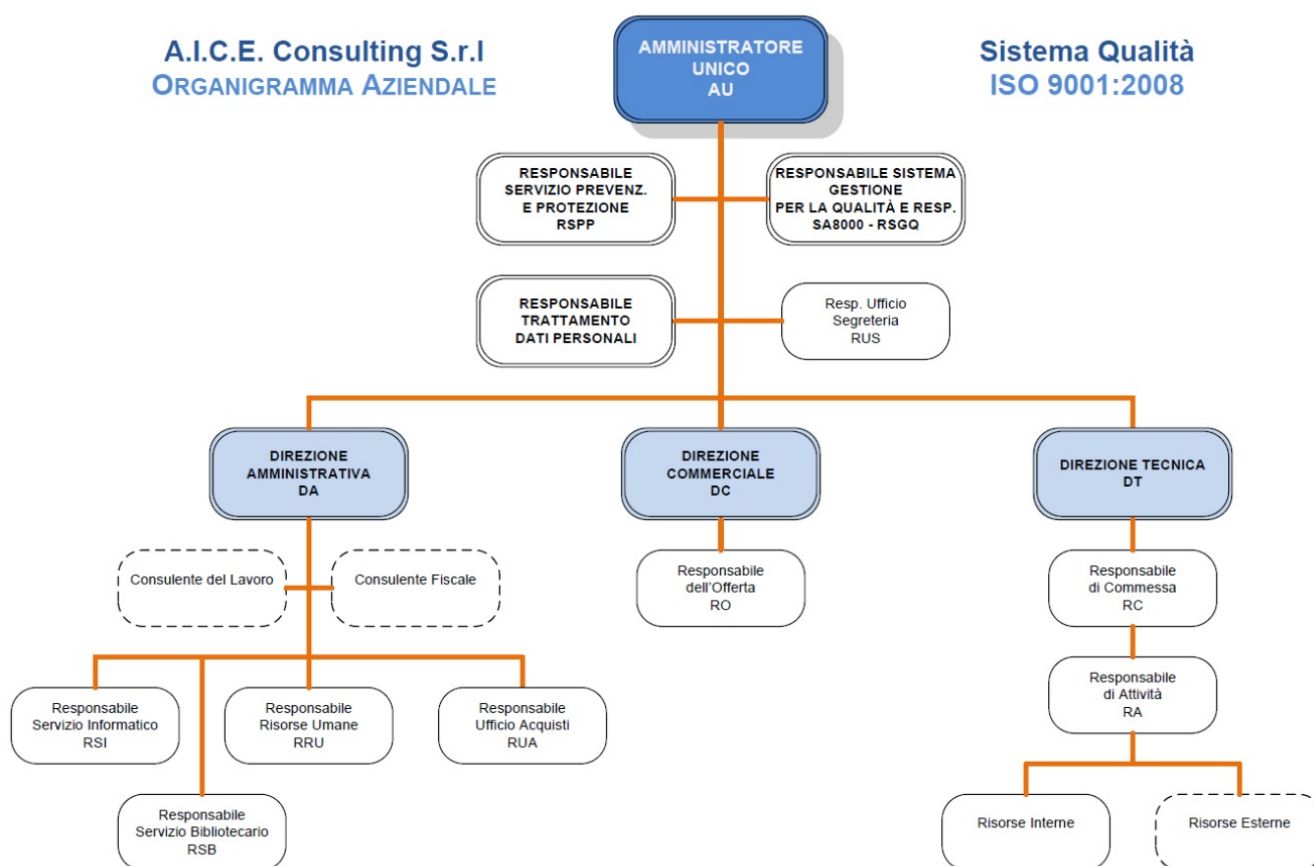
A.I.C.E. Consulting S.r.l
ORGANIGRAMMA AZIENDALE

AMMINISTRATORE UNICO AU

Sistema Qualità
ISO 9001:2008

RESPONSABILE SERVIZIO PREVENZ. E PROTEZIONE RSPP

RESPONSABILE SISTEMA GESTIONE PER LA QUALITÀ E RESP. SA8000 - RSGQ

RESPONSABILE TRATTAMENTO DATI PERSONALI

Resp. Ufficio Segreteria RUS

DIREZIONE AMMINISTRATIVA DA

DIREZIONE COMMERCIALE DC

DIREZIONE TECNICA DT

Consulente del Lavoro

Consulente Fiscale

Responsabile dell'Offerta RO

Responsabile di Commessa RC

Responsabile di Attività RA

Responsabile Servizio Informatico RSI

Responsabile Risorse Umane RRU

Responsabile Ufficio Acquisti RUA

Responsabile Servizio Bibliotecario RSB

Risorse Interne

Risorse Esterne